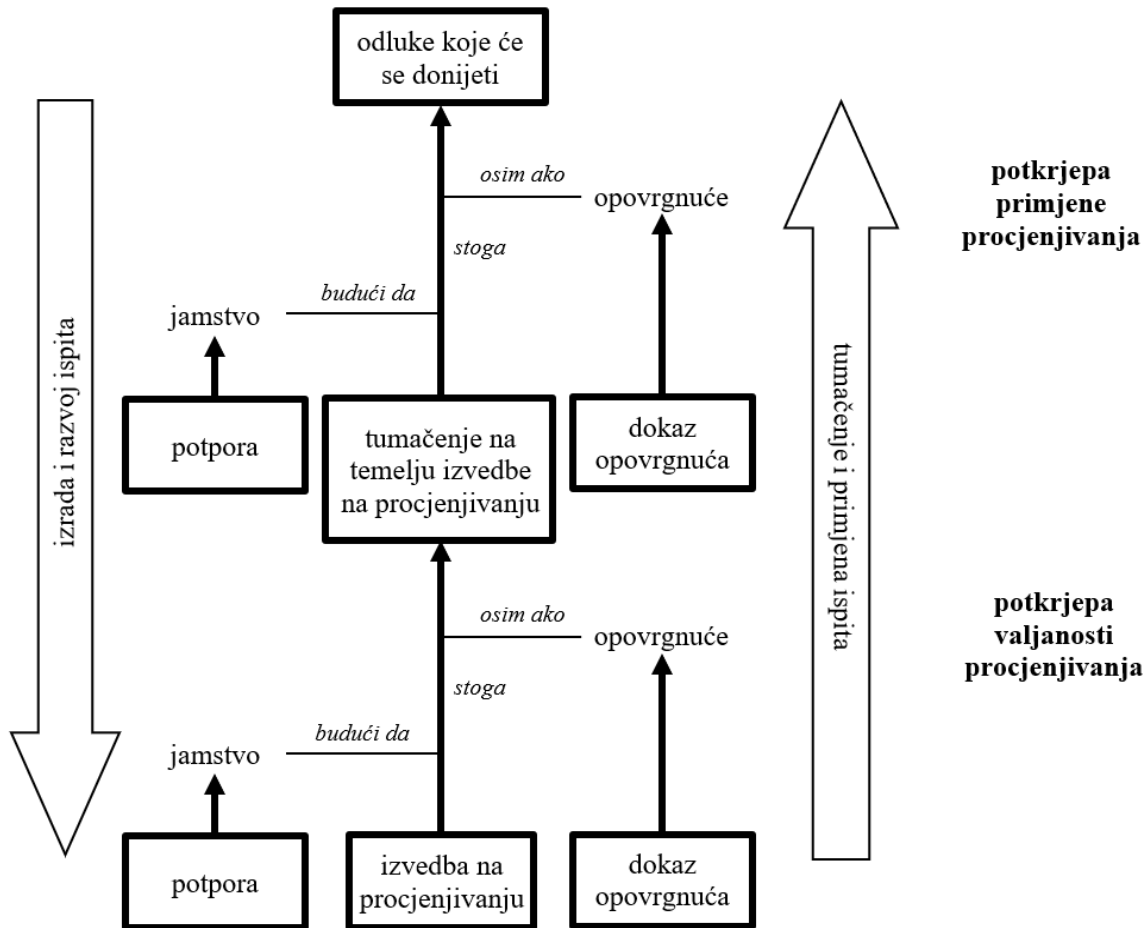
odluke koje će se donijeti

izrada i razvoj ispita

osim ako

opovrgnuće

stoga

budući da

jamstvo

potpora

tumačenje na temelju izvedbe na procjenjivanju

dokaz opovrgnuća

osim ako

opovrgnuće

stoga

budući da

jamstvo

potpora

izvedba na procjenjivanju

dokaz opovrgnuća

tumačenje i primjena ispita

**potkrjepa primjene procjenjivanja**

**potkrjepa valjanosti procjenjivanja**